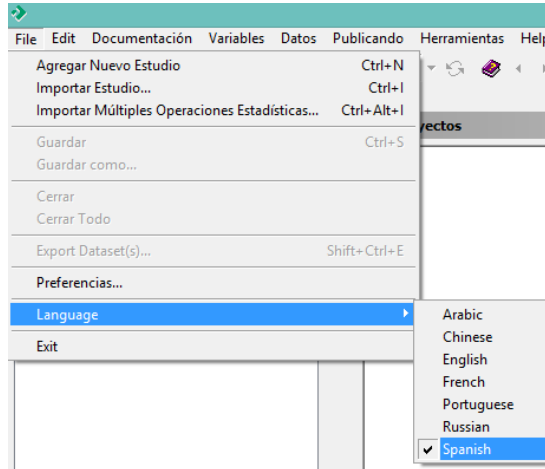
File Edit Documentación Variables Datos Publicando Herramientas Help

Agregar Nuevo Estudio Ctrl+N
Importar Estudio... Ctrl+I
Importar Múltiples Operaciones Estadísticas... Ctrl+Alt+I

Guardar Ctrl+S
Guardar como...

Cerrar
Cerrar Todo

Export Dataset(s)... Shift+Ctrl+E

Preferencias...

Language

Exit

yectos

Arabic
Chinese
English
French
Portuguese
Russian
✔ Spanish